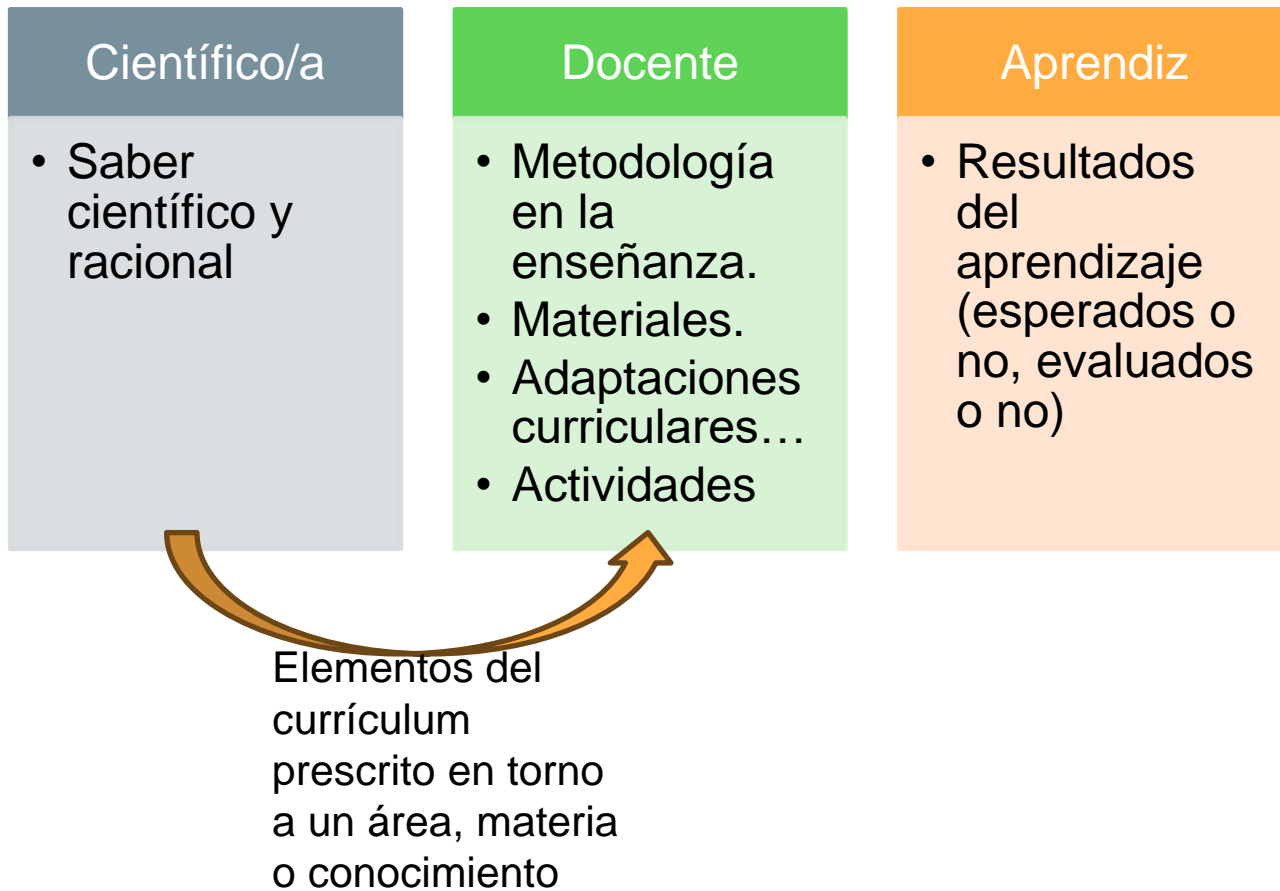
Científico/a

• Saber científico y racional

Docente

• Metodología en la enseñanza.
• Materiales.
• Adaptaciones curriculares…
• Actividades

Aprendiz

• Resultados del aprendizaje (esperados o no, evaluados o no)

Elementos del currículum prescrito en torno a un área, materia o conocimiento